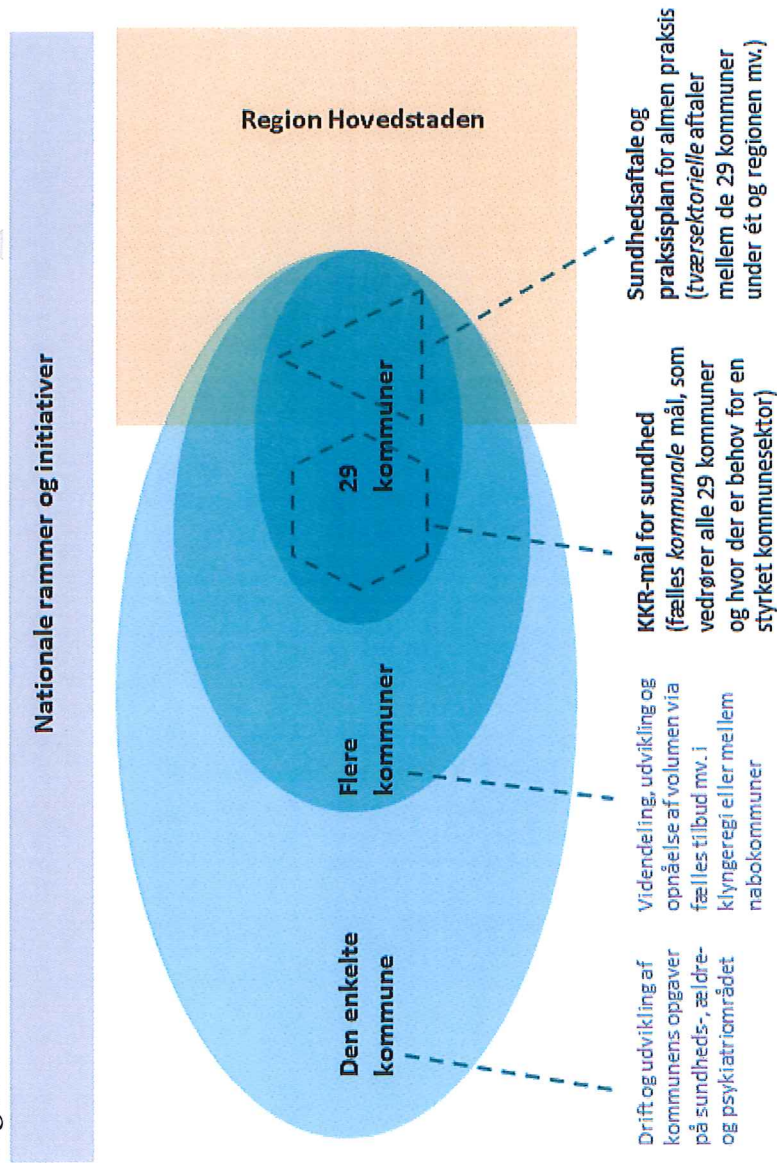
Nationale rammer og initiativer

Region Hovedstaden

29 kommuner

Flere kommuner

Den enkelte kommune

Sundhedsaftale og praksisplan for almen praksis (*tværsektorielle* aftaler mellem de 29 kommuner under ét og regionen mv.)

KKR-mål for sundhed (fælles *kommunale* mål, som vedrører alle 29 kommuner og hvor der er behov for en styrket kommunesektor)

Videndeling, udvikling og opnåelse af volumen via fælles tilbud mv. i klyngeregi eller mellem nabokommuner

Drift og udvikling af kommunens opgaver på sundheds-, ældre- og psykiatriområdet